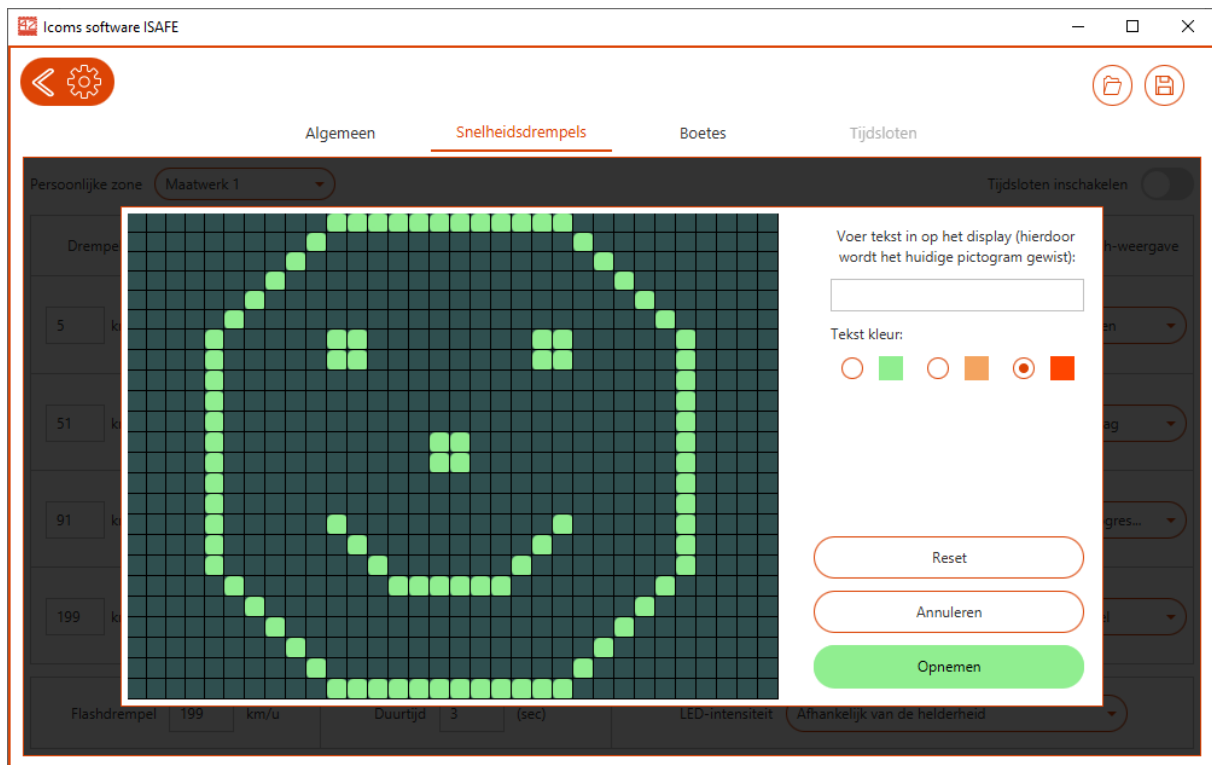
Icoms software ISAFE

Algemeen
Snelheidsdrempels
Boetes
Tijdsloten

Persoonlijke zone
Maatwerk 1
Tijdsloten inschakelen

Drempe
h-weergave

5 k
en
51 k
ag
91 k
gres...
199 k
l

Voer tekst in op het display (hierdoor wordt het huidige pictogram gewist):

Tekst kleur:

Reset
Annuleren
Opnemen

Flashdrempel 199 km/u
Duurtijd 3 (sec)
LED-intensiteit Afhankelijk van de helderheid